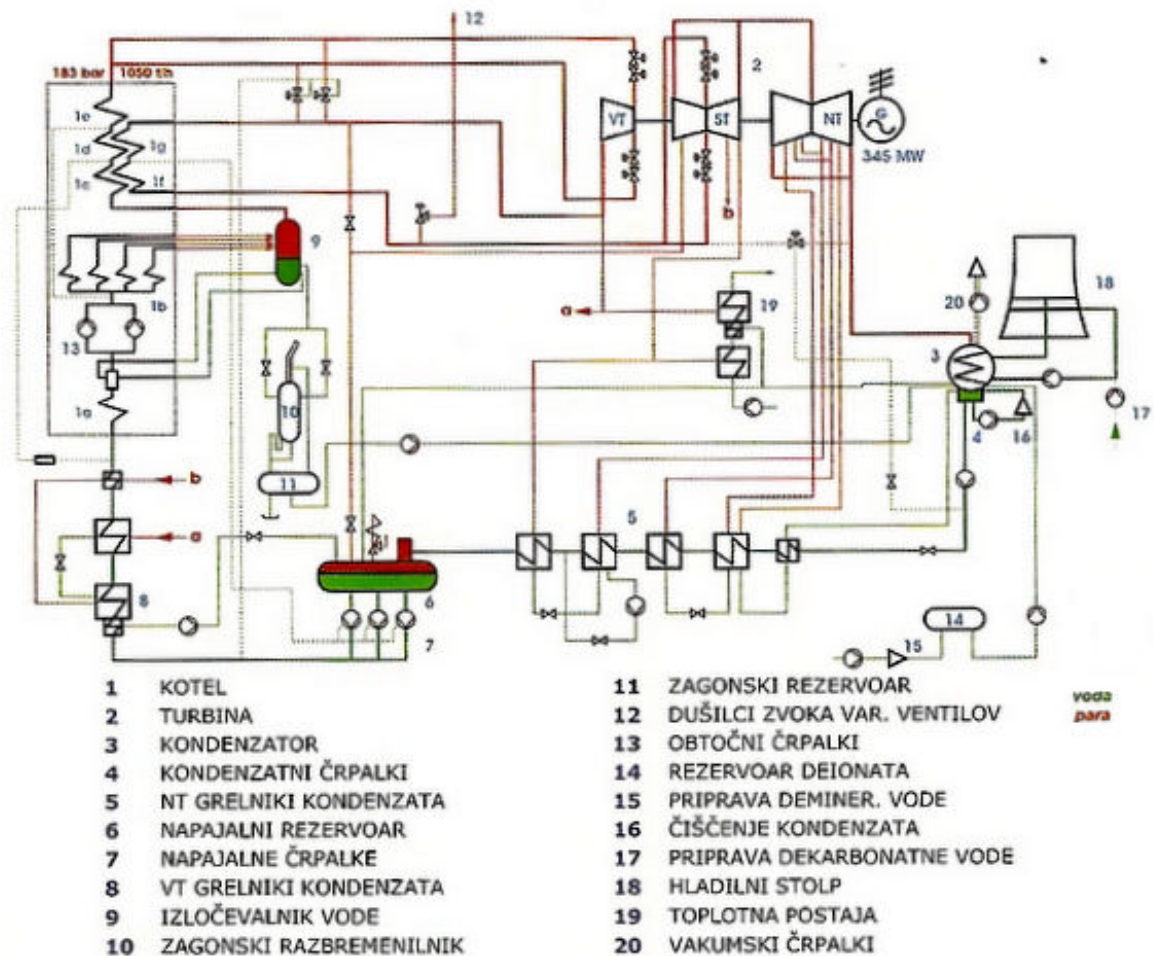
12
2
183 bar 1050 t/h
1e
1d
1g
1c
1f
VT
ST
NT
G
345 MW
b
9
1b
a
19
20
18
13
3
1a
17
4
16
10
11
b
a
5
8
6
7
14
15

| | | | |
|---|---|---|---|
| 1 | KOTEL | 11 | ZAGONSKI REZERVOAR |
| 2 | TURBINA | 12 | DUŠILCI ZVOKA VAR. VENTILOV |
| 3 | KONDENZATOR | 13 | OBTOČNI ČRPALKI |
| 4 | KONDENZATNI ČRPALKI | 14 | REZERVOAR DEIONATA |
| 5 | NT GRELNIKI KONDENZATA | 15 | PRIPRAVA DEMINER. VODE |
| 6 | NAPAJALNI REZERVOAR | 16 | ČIŠČENJE KONDENZATA |
| 7 | NAPAJALNE ČRPALKE | 17 | PRIPRAVA DEKARBONATNE VODE |
| 8 | VT GRELNIKI KONDENZATA | 18 | HLADILNI STOLP |
| 9 | IZLOČEVALNIK VODE | 19 | TOPLOTNA POSTAJA |
| 10 | ZAGONSKI RAZBREMENILNIK | 20 | VAKUMSKI ČRPALKI |

voda
para